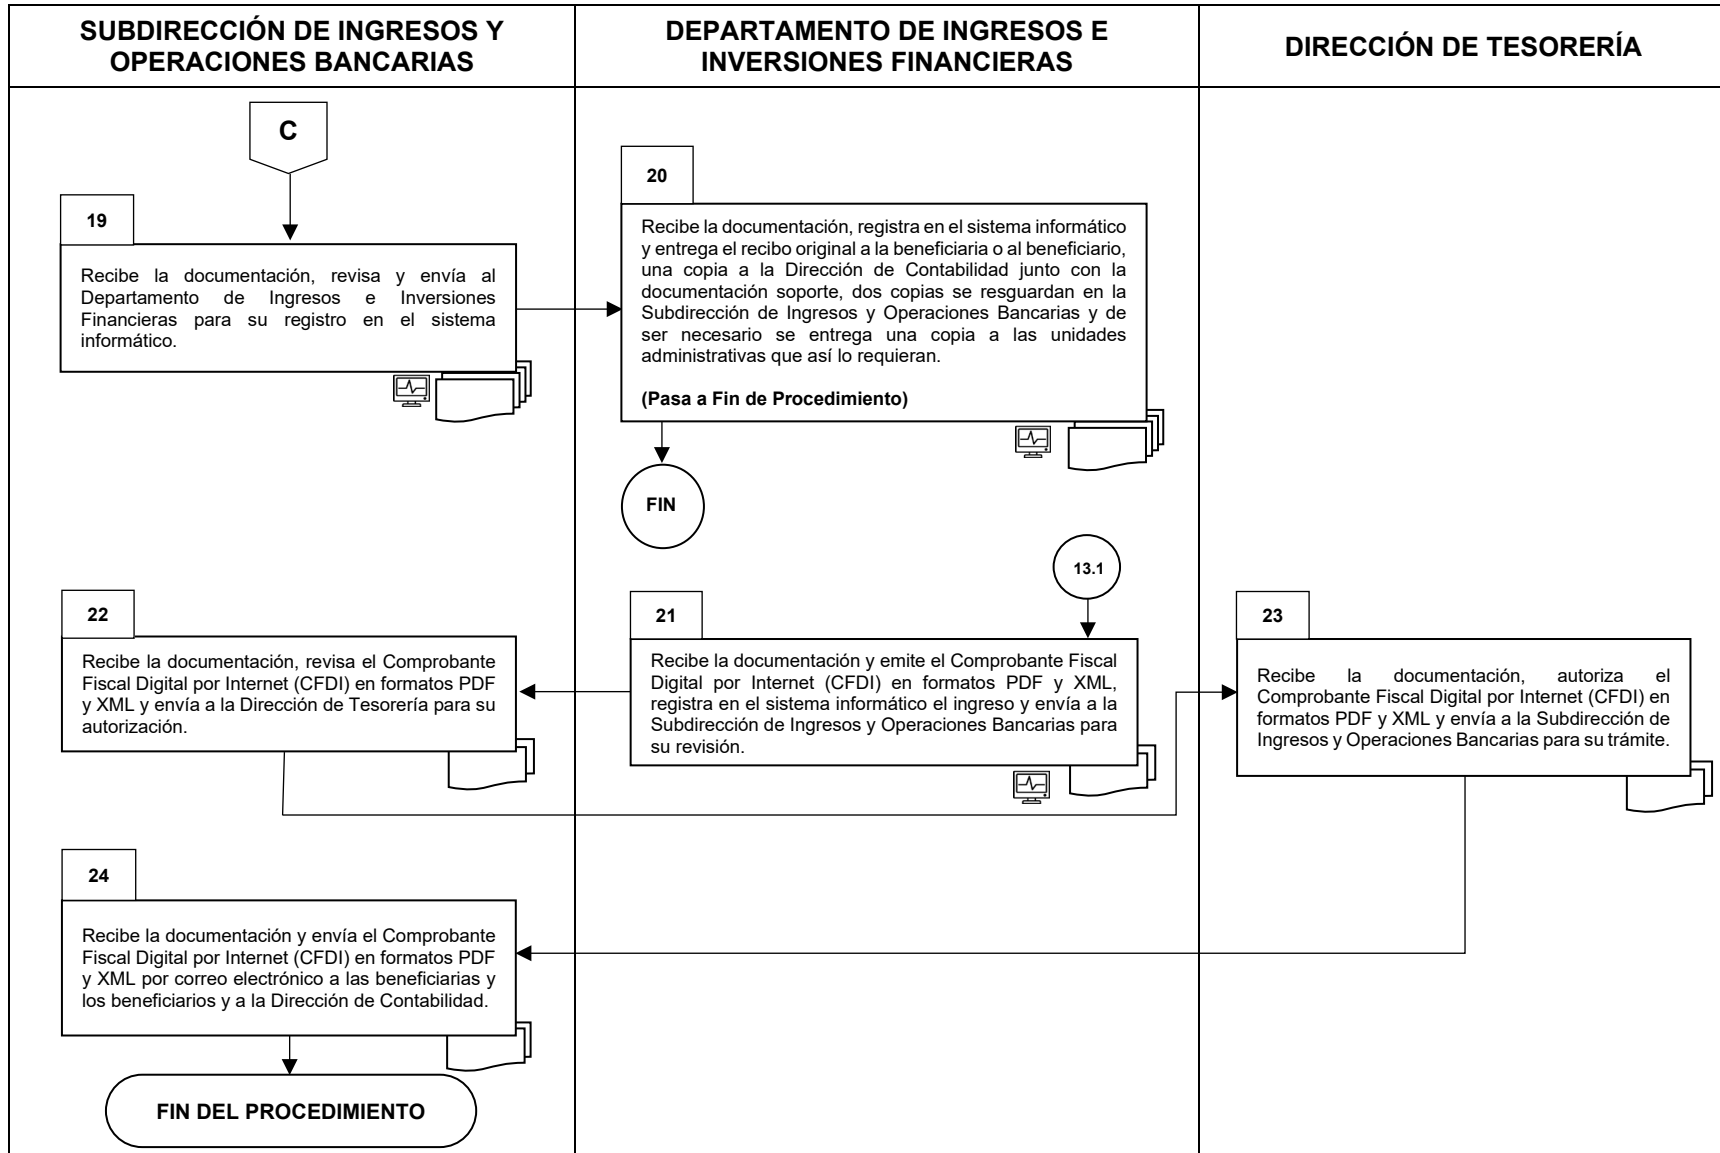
SUBDIRECCIÓN DE INGRESOS Y OPERACIONES BANCARIAS

DEPARTAMENTO DE INGRESOS E INVERSIONES FINANCIERAS

DIRECCIÓN DE TESORERÍA

C

19

Recibe la documentación, revisa y envía al Departamento de Ingresos e Inversiones Financieras para su registro en el sistema informático.

20

Recibe la documentación, registra en el sistema informático y entrega el recibo original a la beneficiaria o al beneficiario, una copia a la Dirección de Contabilidad junto con la documentación soporte, dos copias se resguardan en la Subdirección de Ingresos y Operaciones Bancarias y de ser necesario se entrega una copia a las unidades administrativas que así lo requieran.

(Pasa a Fin de Procedimiento)

FIN

13.1

22

Recibe la documentación, revisa el Comprobante Fiscal Digital por Internet (CFDI) en formatos PDF y XML y envía a la Dirección de Tesorería para su autorización.

21

Recibe la documentación y emite el Comprobante Fiscal Digital por Internet (CFDI) en formatos PDF y XML, registra en el sistema informático el ingreso y envía a la Subdirección de Ingresos y Operaciones Bancarias para su revisión.

23

Recibe la documentación, autoriza el Comprobante Fiscal Digital por Internet (CFDI) en formatos PDF y XML y envía a la Subdirección de Ingresos y Operaciones Bancarias para su trámite.

24

Recibe la documentación y envía el Comprobante Fiscal Digital por Internet (CFDI) en formatos PDF y XML por correo electrónico a las beneficiarias y los beneficiarios y a la Dirección de Contabilidad.

FIN DEL PROCEDIMIENTO